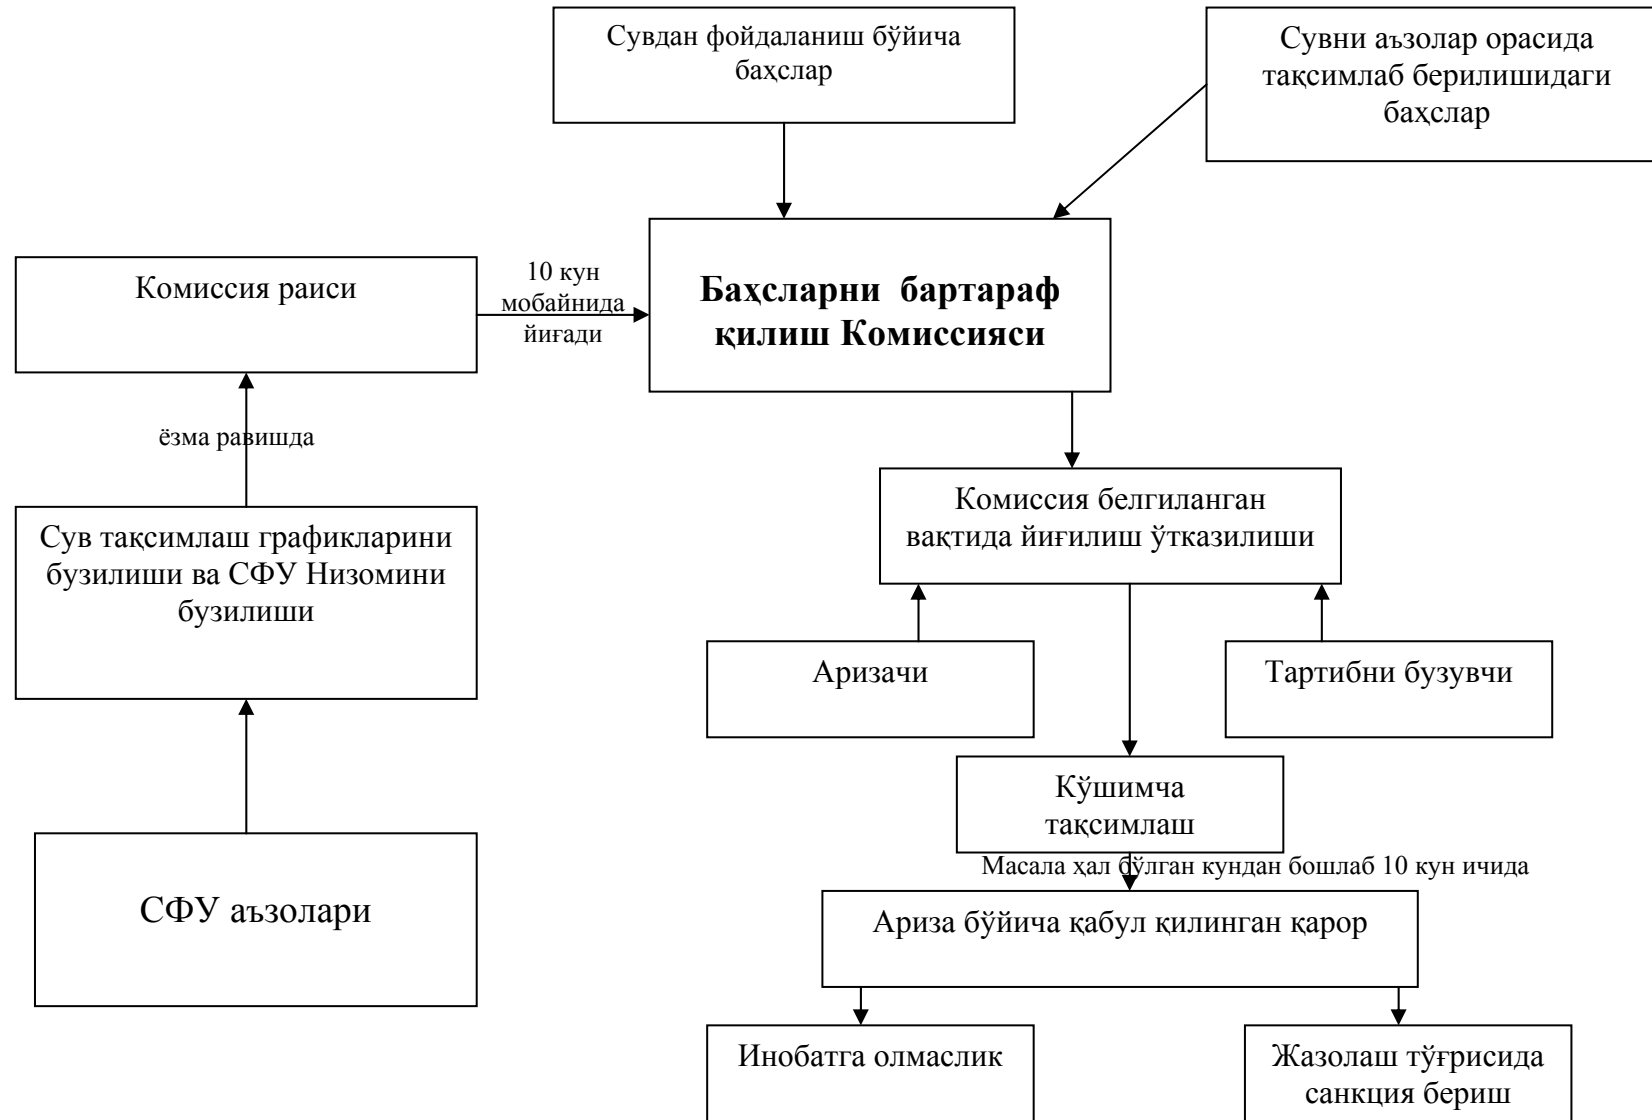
Сувдан фойдаланиш бўйича баҳслар

Сувни аъзолар орасида тақсимлаб берилишидаги баҳслар

Комиссия раиси

10 кун мобайнида йиғади

Баҳсларни бартараф қилиш Комиссияси

ёзма равишда

Комиссия белгиланган вақтида йиғилиш ўтказилиши

Сув тақсимлаш графикларини бузилиши ва СФУ Низомини бузилиши

Аризачи

Тартибни бузувчи

Кўшимча тақсимлаш

Масала ҳал бўлган кундан бошлаб 10 кун ичида

СФУ аъзолари

Ариза бўйича қабул қилинган қарор

Инобатга олмаслик

Жазолаш тўғрисида санкция бериш